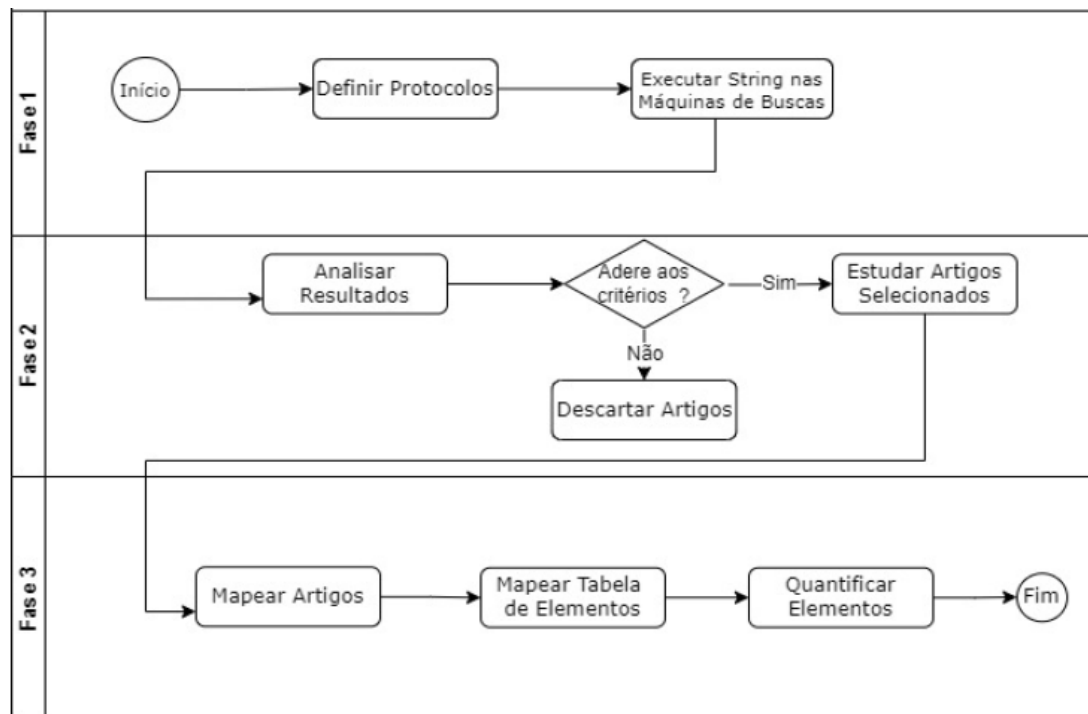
Fase 1

Início

Definir Protocolos

Executar String nas Máquinas de Buscas

Fase 2

Analisar Resultados

Adere aos critérios ?

Sim

Estudar Artigos Selecionados

Não

Descartar Artigos

Fase 3

Mapear Artigos

Mapear Tabela de Elementos

Quantificar Elementos

Fim